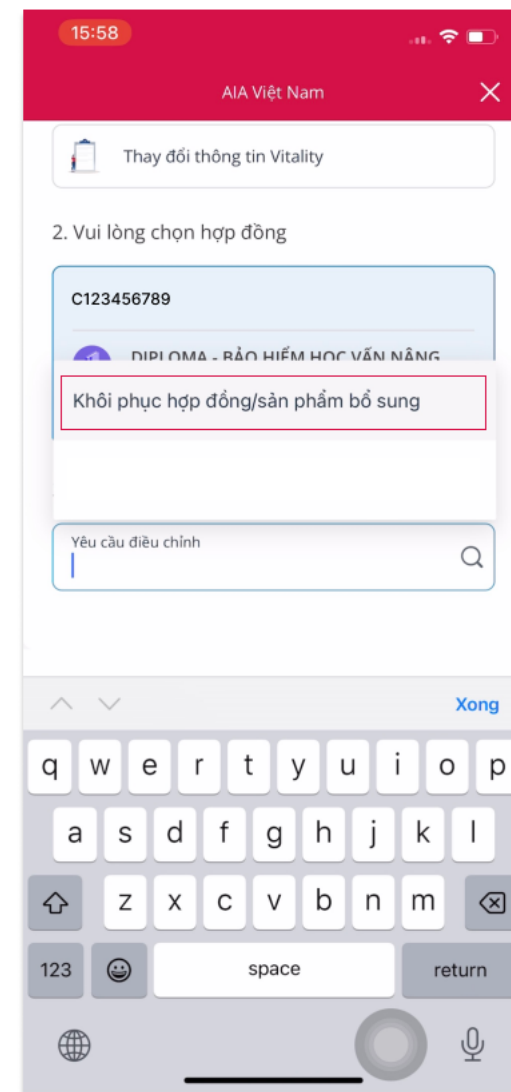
15:58

AIA Việt Nam

Thay đổi thông tin Vitality

2. Vui lòng chọn hợp đồng

C123456789

DIPLOMA - BẢO HIỂM HỌC VẤN NÂNG

Khôi phục hợp đồng/sản phẩm bổ sung

Yêu cầu điều chỉnh

Xong

q w e r t y u i o p
a s d f g h j k l
z x c v b n m
123 space return